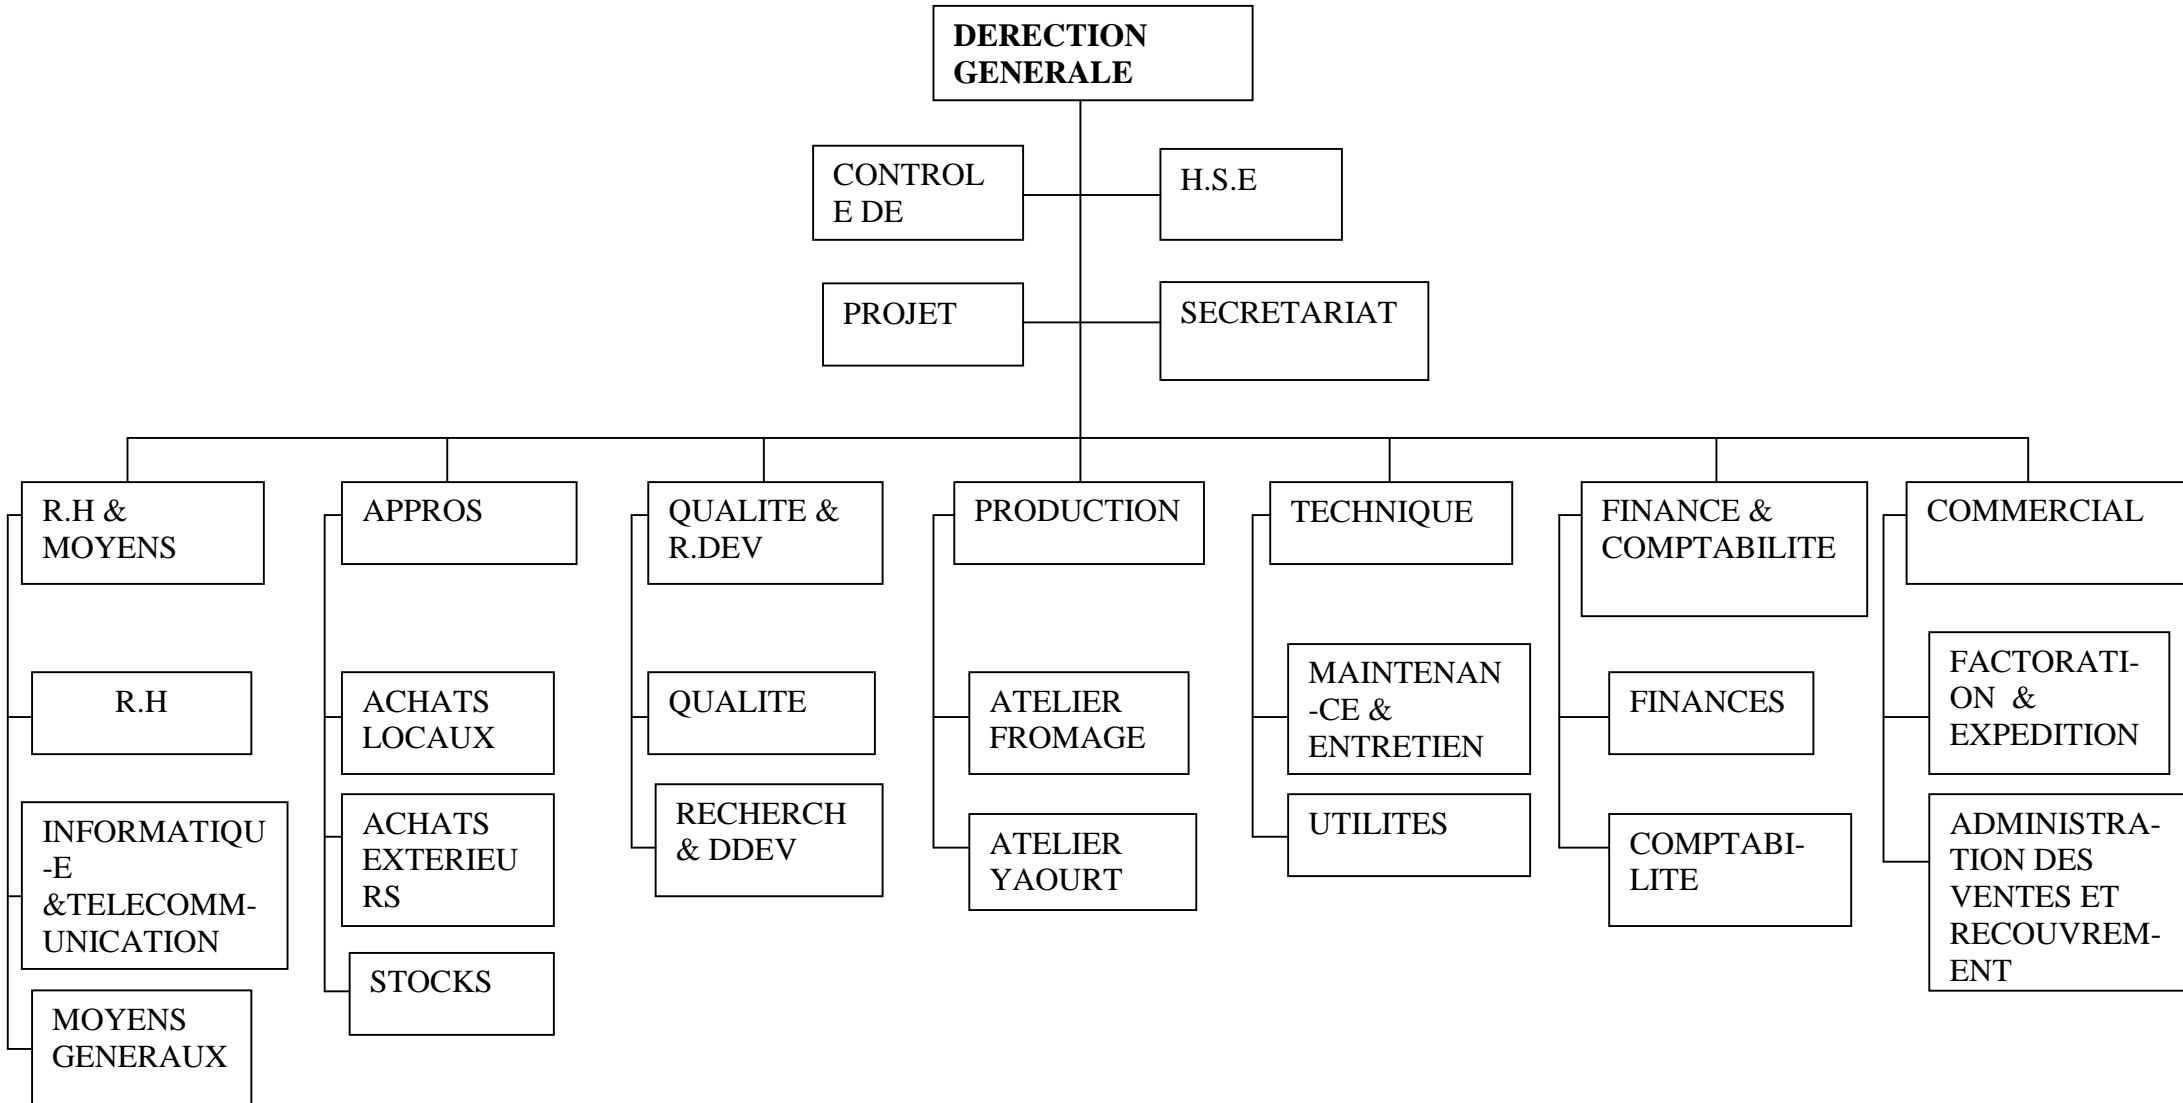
DERECTION GENERALE

CONTROLE DE

H.S.E

PROJET

SECRETARIAT

R.H & MOYENS

R.H

INFORMATIQUE &TELECOMMUNICATION

MOYENS GENERAUX

APPROS

ACHATS LOCAUX

ACHATS EXTERIEURS

STOCKS

QUALITE & R.DEV

QUALITE

RECHERCH & DDEV

PRODUCTION

ATELIER FROMAGE

ATELIER YAOURT

TECHNIQUE

MAINTENANCE & ENTRETIEN

UTILITES

FINANCE & COMPTABILITE

FINANCES

COMPTABILITE

COMMERCIAL

FACTORATION & EXPEDITION

ADMINISTRATION DES VENTES ET RECOUVREMENT